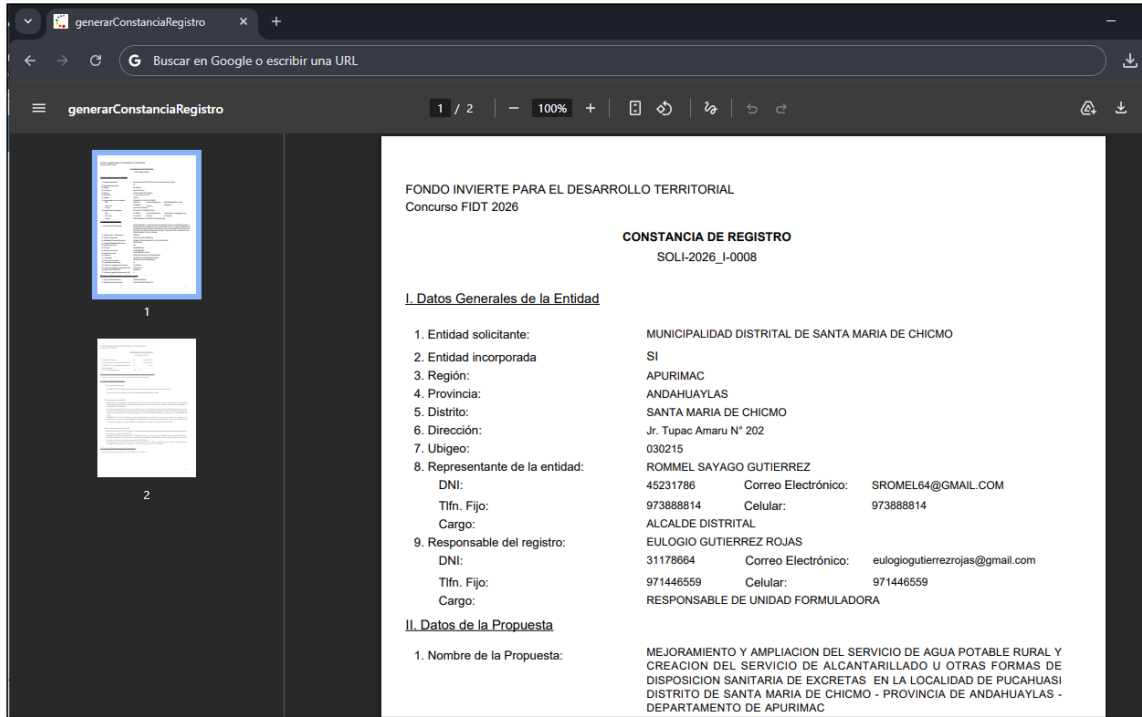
generarConstanciaRegistro
Buscar en Google o escribir una URL
generarConstanciaRegistro
1 / 2
100%
1
2

FONDO INVIERTE PARA EL DESARROLLO TERRITORIAL
Concurso FIDT 2026

CONSTANCIA DE REGISTRO
SOLI-2026_I-0008

I. Datos Generales de la Entidad

1. Entidad solicitante: MUNICIPALIDAD DISTRITAL DE SANTA MARIA DE CHICMO
2. Entidad incorporada SI
3. Región: APURIMAC
4. Provincia: ANDAHUAYLAS
5. Distrito: SANTA MARIA DE CHICMO
6. Dirección: Jr. Tupac Amaru N° 202
7. Ubigeo: 030215
8. Representante de la entidad: ROMMEL SAYAGO GUTIERREZ
DNI: 45231786 Correo Electrónico: SROMEL64@GMAIL.COM
Tlfn. Fijo: 973888814 Celular: 973888814
Cargo: ALCALDE DISTRITAL
9. Responsable del registro: EULOGIO GUTIERREZ ROJAS
DNI: 31178664 Correo Electrónico: eulogiogutierrezrojas@gmail.com
Tlfn. Fijo: 971446559 Celular: 971446559
Cargo: RESPONSABLE DE UNIDAD FORMULADORA

II. Datos de la Propuesta

1. Nombre de la Propuesta: MEJORAMIENTO Y AMPLIACION DEL SERVICIO DE AGUA POTABLE RURAL Y CREACION DEL SERVICIO DE ALCANTARILLADO U OTRAS FORMAS DE DISPOSICION SANITARIA DE EXCRETAS EN LA LOCALIDAD DE PUCAHUASI DISTRITO DE SANTA MARIA DE CHICMO - PROVINCIA DE ANDAHUAYLAS - DEPARTAMENTO DE APURIMAC